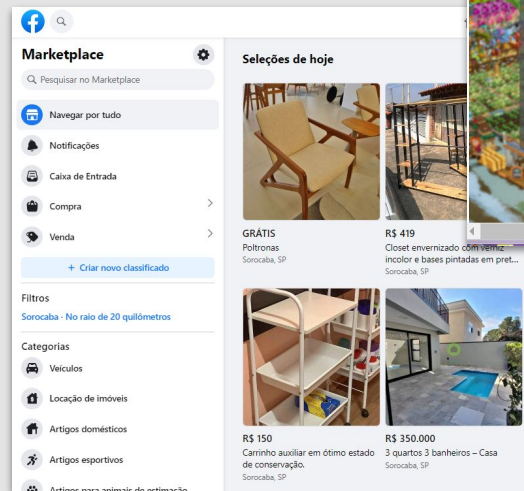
Marketplace

Pesquisar no Marketplace

Navegar por tudo

Notificações

Caixa de Entrada

Compra

Venda

+ Criar novo classificado

Filtros

Sorocaba · No raio de 20 quilômetros

Categorias

Veículos

Locação de imóveis

Artigos domésticos

Artigos esportivos

Artigos para animais de estimação

Seleções de hoje

GRÁTIS
Poltronas
Sorocaba, SP

R$ 419
Closet envernizado com verniz incolor e bases pintadas em pret...
Sorocaba, SP

R$ 150
Carrinho auxiliar em ótimo estado de conservação.
Sorocaba, SP

R$ 350.000
3 quartos 3 banheiros – Casa
Sorocaba, SP